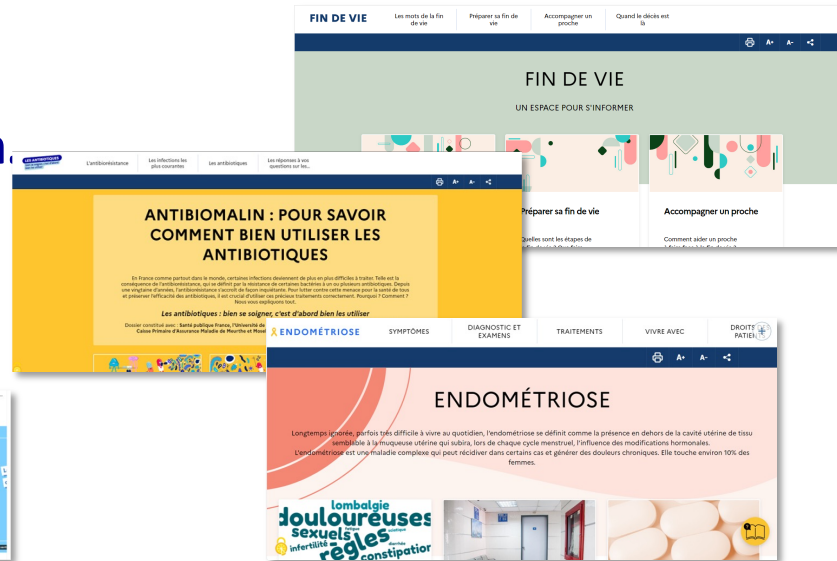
FIN DE VIE
Les mots de la fin de vie
Préparer sa fin de vie
Accompagner un proche
Quand le décès est là

A+ A-

FIN DE VIE
UN ESPACE POUR S'INFORMER

Préparer sa fin de vie
Quelles sont les étapes de

Accompagner un proche
Comment aider un proche

LES ANTIBIOTIQUES
L'antibiorésistance
Les infections les plus courantes
Les antibiotiques
Les réponses à vos questions sur les...

A+ A-

ANTIBIOMALIN : POUR SAVOIR COMMENT BIEN UTILISER LES ANTIBIOTIQUES

En France comme partout dans le monde, certaines infections deviennent de plus en plus difficiles à traiter. Telle est la conséquence de l'antibiorésistance, qui se définit par la résistance de certaines bactéries à un ou plusieurs antibiotiques. Depuis une vingtaine d'années, l'antibiorésistance s'accroît de façon inquiétante. Pour lutter contre cette menace pour la santé de tous et préserver l'efficacité des antibiotiques, il est crucial d'utiliser ces précieux traitements correctement. Pourquoi ? Comment ? Nous vous expliquons tout.

Les antibiotiques : bien se soigner, c'est d'abord bien les utiliser

Dossier constitué avec : Santé publique France, l'Université de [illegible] Caisse Primaire d'Assurance Maladie de Meurthe et Mose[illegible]

ENDOMÉTRIOSE
SYMPTÔMES
DIAGNOSTIC ET EXAMENS
TRAITEMENTS
VIVRE AVEC
DROITS PATIEN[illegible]

A+ A-

ENDOMÉTRIOSE

Longtemps ignorée, parfois très difficile à vivre au quotidien, l'endométriose se définit comme la présence en dehors de la cavité utérine de tissu semblable à la muqueuse utérine qui subira, lors de chaque cycle menstruel, l'influence des modifications hormonales.
L'endométriose est une maladie complexe qui peut récidiver dans certains cas et générer des douleurs chroniques. Elle touche environ 10% des femmes.

lombalgie
douloureuses
sexuels
fatigue
infertilité
règles
diarrhée
constipation